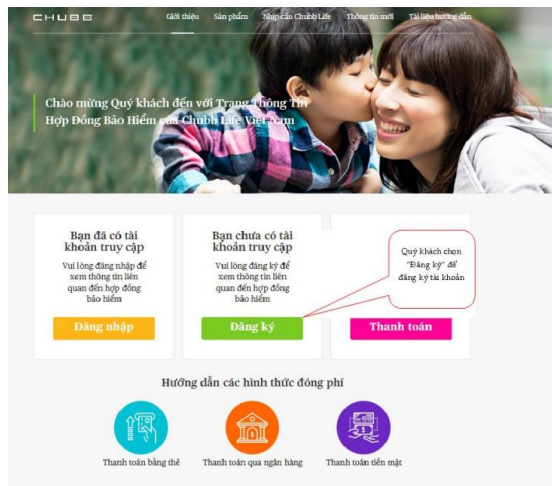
CHUBB

Giới thiệu Sản phẩm Nhịp cầu Chubb Life Thông tin mới Tài liệu hướng dẫn

Chào mừng Quý khách đến với Trang Thông Tin Hợp Đồng Bảo Hiểm của Chubb Life Việt Nam

Bạn đã có tài khoản truy cập

Vui lòng đăng nhập để xem thông tin liên quan đến hợp đồng bảo hiểm

Đăng nhập

Bạn chưa có tài khoản truy cập

Vui lòng đăng ký để xem thông tin liên quan đến hợp đồng bảo hiểm

Đăng ký

Quý khách chọn "Đăng ký" để đăng ký tài khoản

Thanh toán

Hướng dẫn các hình thức đóng phí

Thanh toán bằng thẻ

Thanh toán qua ngân hàng

Thanh toán tiền mặt